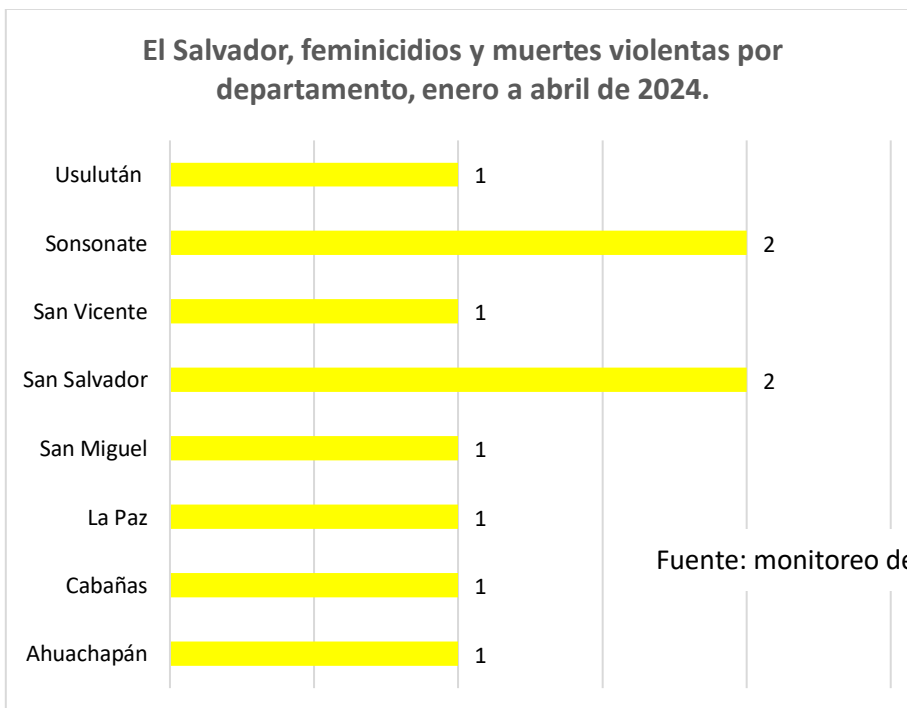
El Salvador, feminicidios y muertes violentas por departamento, enero a abril de 2024.

Usulután 1
Sonsonate 2
San Vicente 1
San Salvador 2
San Miguel 1
La Paz 1
Cabañas 1
Ahuachapán 1

Fuente: monitoreo de